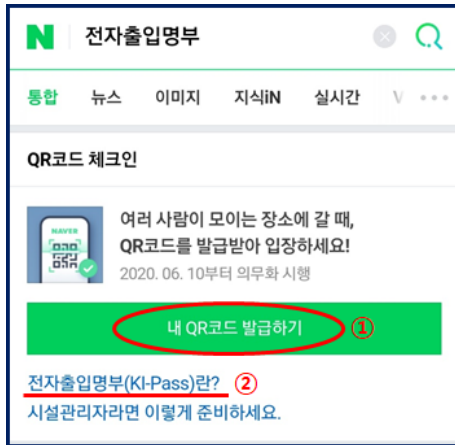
N 전자출입명부

통합 뉴스 이미지 지식iN 실시간 V

QR코드 체크인

NAVER

여러 사람이 모이는 장소에 갈 때, QR코드를 발급받아 입장하세요!

2020. 06. 10부터 의무화 시행

내 QR코드 발급하기 ①

전자출입명부(KI-Pass)란? ②

시설관리자라면 이렇게 준비하세요.